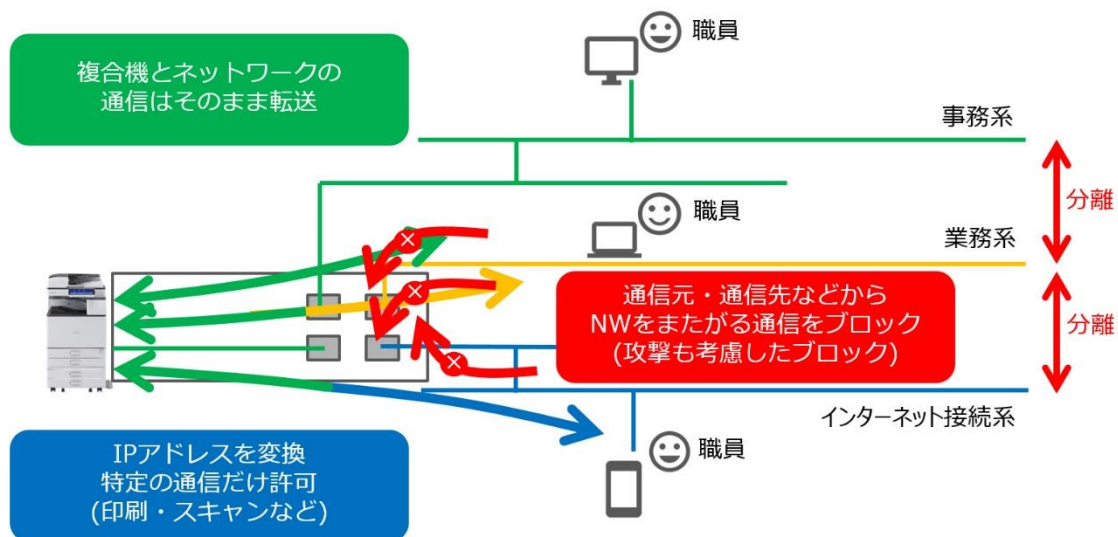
複合機とネットワークの
通信はそのまま転送

職員

事務系

分離

職員

業務系

通信元・通信先などから
NWをまたがる通信をブロック
(攻撃も考慮したブロック)

分離

インターネット接続系

IPアドレスを変換
特定の通信だけ許可
(印刷・スキャンなど)

職員